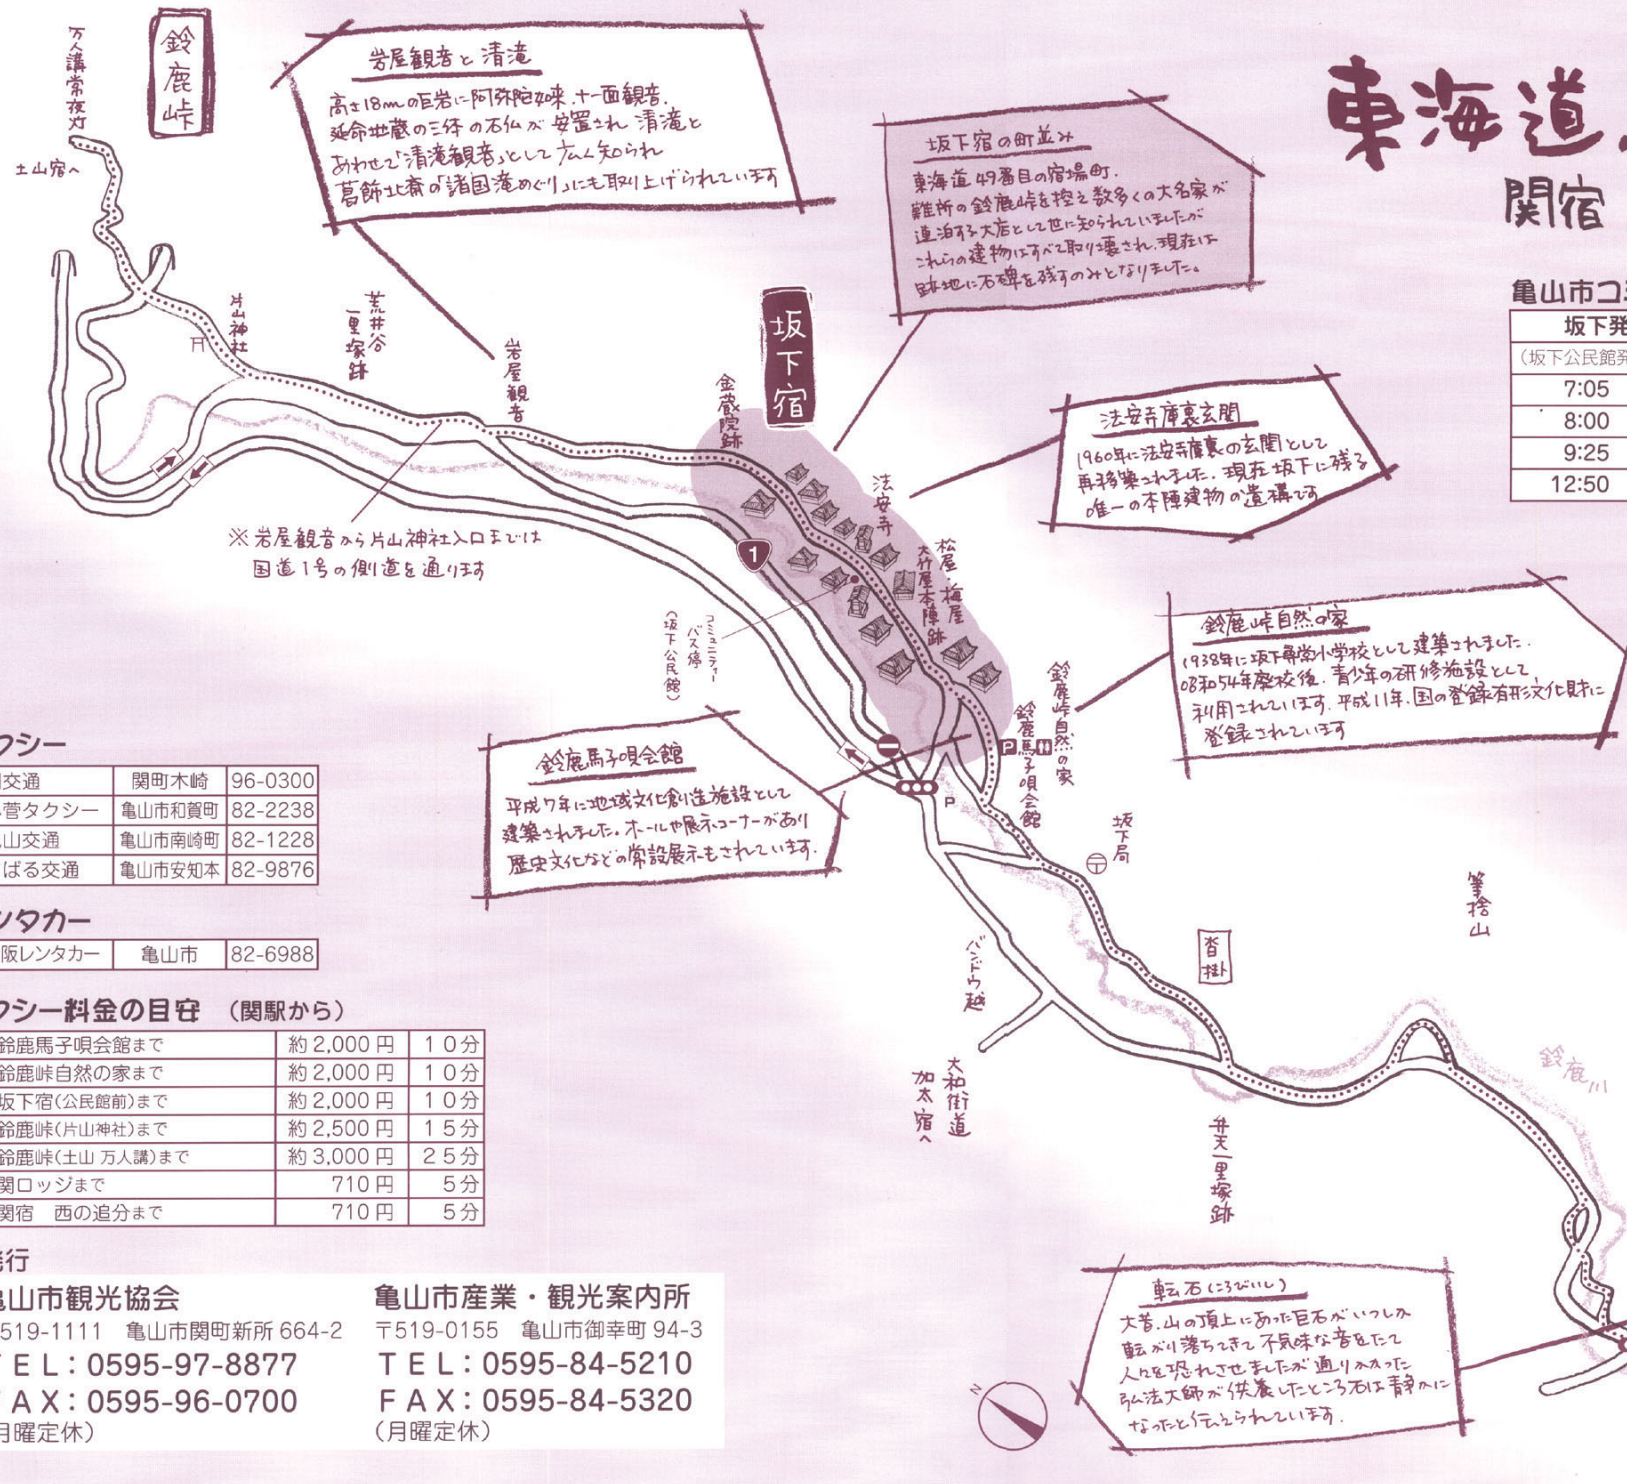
東海道
関宿

鈴鹿峠

万人講常夜灯

土山宿へ

岩屋観音と清滝

高さ18mの巨岩に阿弥陀如来、十一面観音、延命地蔵の三体の石仏が安置され 清滝とあわせて「清滝観音」として広く知られ 葛飾北斎の「諸国滝めぐり」にも取り上げられています

坂下宿の町並み

東海道49番目の宿場町。難所の鈴鹿峠を控え数多くの大名家が逗泊する大宿として世に知られていましたが これらの建物はすべて取り壊され、現在は跡地に石碑を残すのみとなりました。

片山神社

荒井谷一里塚跡

岩屋観音

坂下宿

金蔵院跡

法安寺

松屋
梅屋
大竹屋本陣跡

法安寺庫裏玄関

1960年に法安寺庫裏の玄関として再移築されました。現在坂下に残る唯一の本陣建物の遺構です。

※岩屋観音から片山神社入口までは国道1号の側道を通ります

コミュニティーバス停（坂下公民館）

鈴鹿峠自然の家

1938年に坂下尋常小学校として建築されました。昭和54年廃校後、青少年の研修施設として利用されています。平成11年、国の登録有形文化財に登録されています

鈴鹿峠自然の家

鈴鹿馬子唄会館

鈴鹿馬子唄会館

平成7年に地域文化創造施設として建築されました。ホールや展示コーナーがあり歴史文化などの常設展示もされています。

坂下局

筆捨山

沓掛

バンドウ越

大和街道
加太宿へ

鈴鹿川

弁天一里塚跡

転石（ころびいし）

大昔、山の頂上にあった巨石がいつしか転がり落ちてきて不気味な音をたて人々を恐れさせましたが通りかかった弘法大師が供養したところ石は静かになったと伝えられています。

亀山市コ
坂下発
（坂下公民館発
7:05
8:00
9:25
12:50

クシー
| 交通 | 関町木崎 | 96-0300 |
|---|---|---|
| 営タクシー | 亀山市和賀町 | 82-2238 |
| 山交通 | 亀山市南崎町 | 82-1228 |
| ばる交通 | 亀山市安知本 | 82-9876 |

ンタカー
| 阪レンタカー | 亀山市 | 82-6988 |
|---|---|---|

クシー料金の目安 （関駅から）
| 鈴鹿馬子唄会館まで | 約 2,000 円 | 10分 |
|---|---|---|
| 鈴鹿峠自然の家まで | 約 2,000 円 | 10分 |
| 坂下宿（公民館前）まで | 約 2,000 円 | 10分 |
| 鈴鹿峠（片山神社）まで | 約 2,500 円 | 15分 |
| 鈴鹿峠（土山 万人講）まで | 約 3,000 円 | 25分 |
| 関ロッジまで | 710 円 | 5分 |
| 関宿　西の追分まで | 710 円 | 5分 |

発行
亀山市観光協会
〒519-1111　亀山市関町新所 664-2
TEL：0595-97-8877
FAX：0595-96-0700
（月曜定休）

亀山市産業・観光案内所
〒519-0155　亀山市御幸町 94-3
TEL：0595-84-5210
FAX：0595-84-5320
（月曜定休）